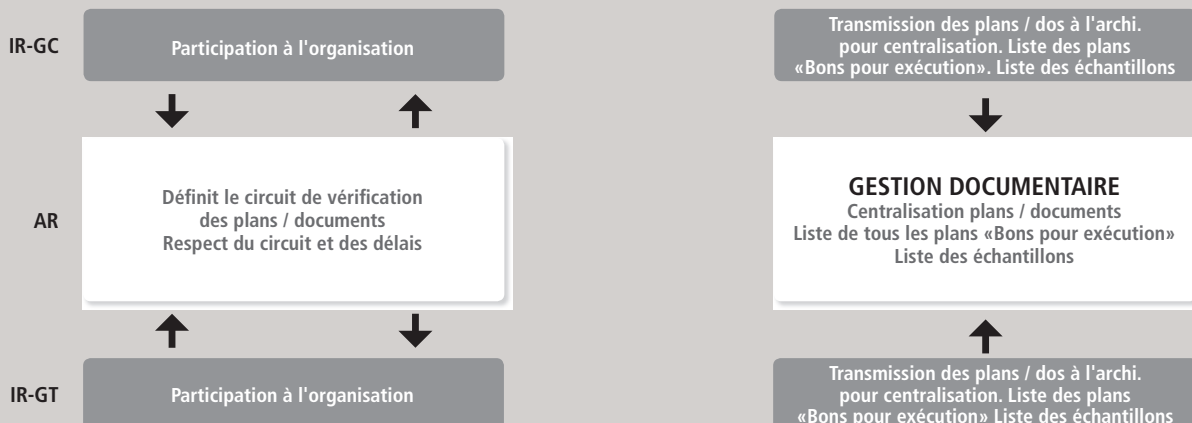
IR-GC

Participation à l'organisation

AR

Définit le circuit de vérification des plans / documents
Respect du circuit et des délais

IR-GT

Participation à l'organisation

Transmission des plans / dos à l'archi. pour centralisation. Liste des plans «Bons pour exécution». Liste des échantillons

GESTION DOCUMENTAIRE
Centralisation plans / documents
Liste de tous les plans «Bons pour exécution»
Liste des échantillons

Transmission des plans / dos à l'archi. pour centralisation. Liste des plans «Bons pour exécution» Liste des échantillons